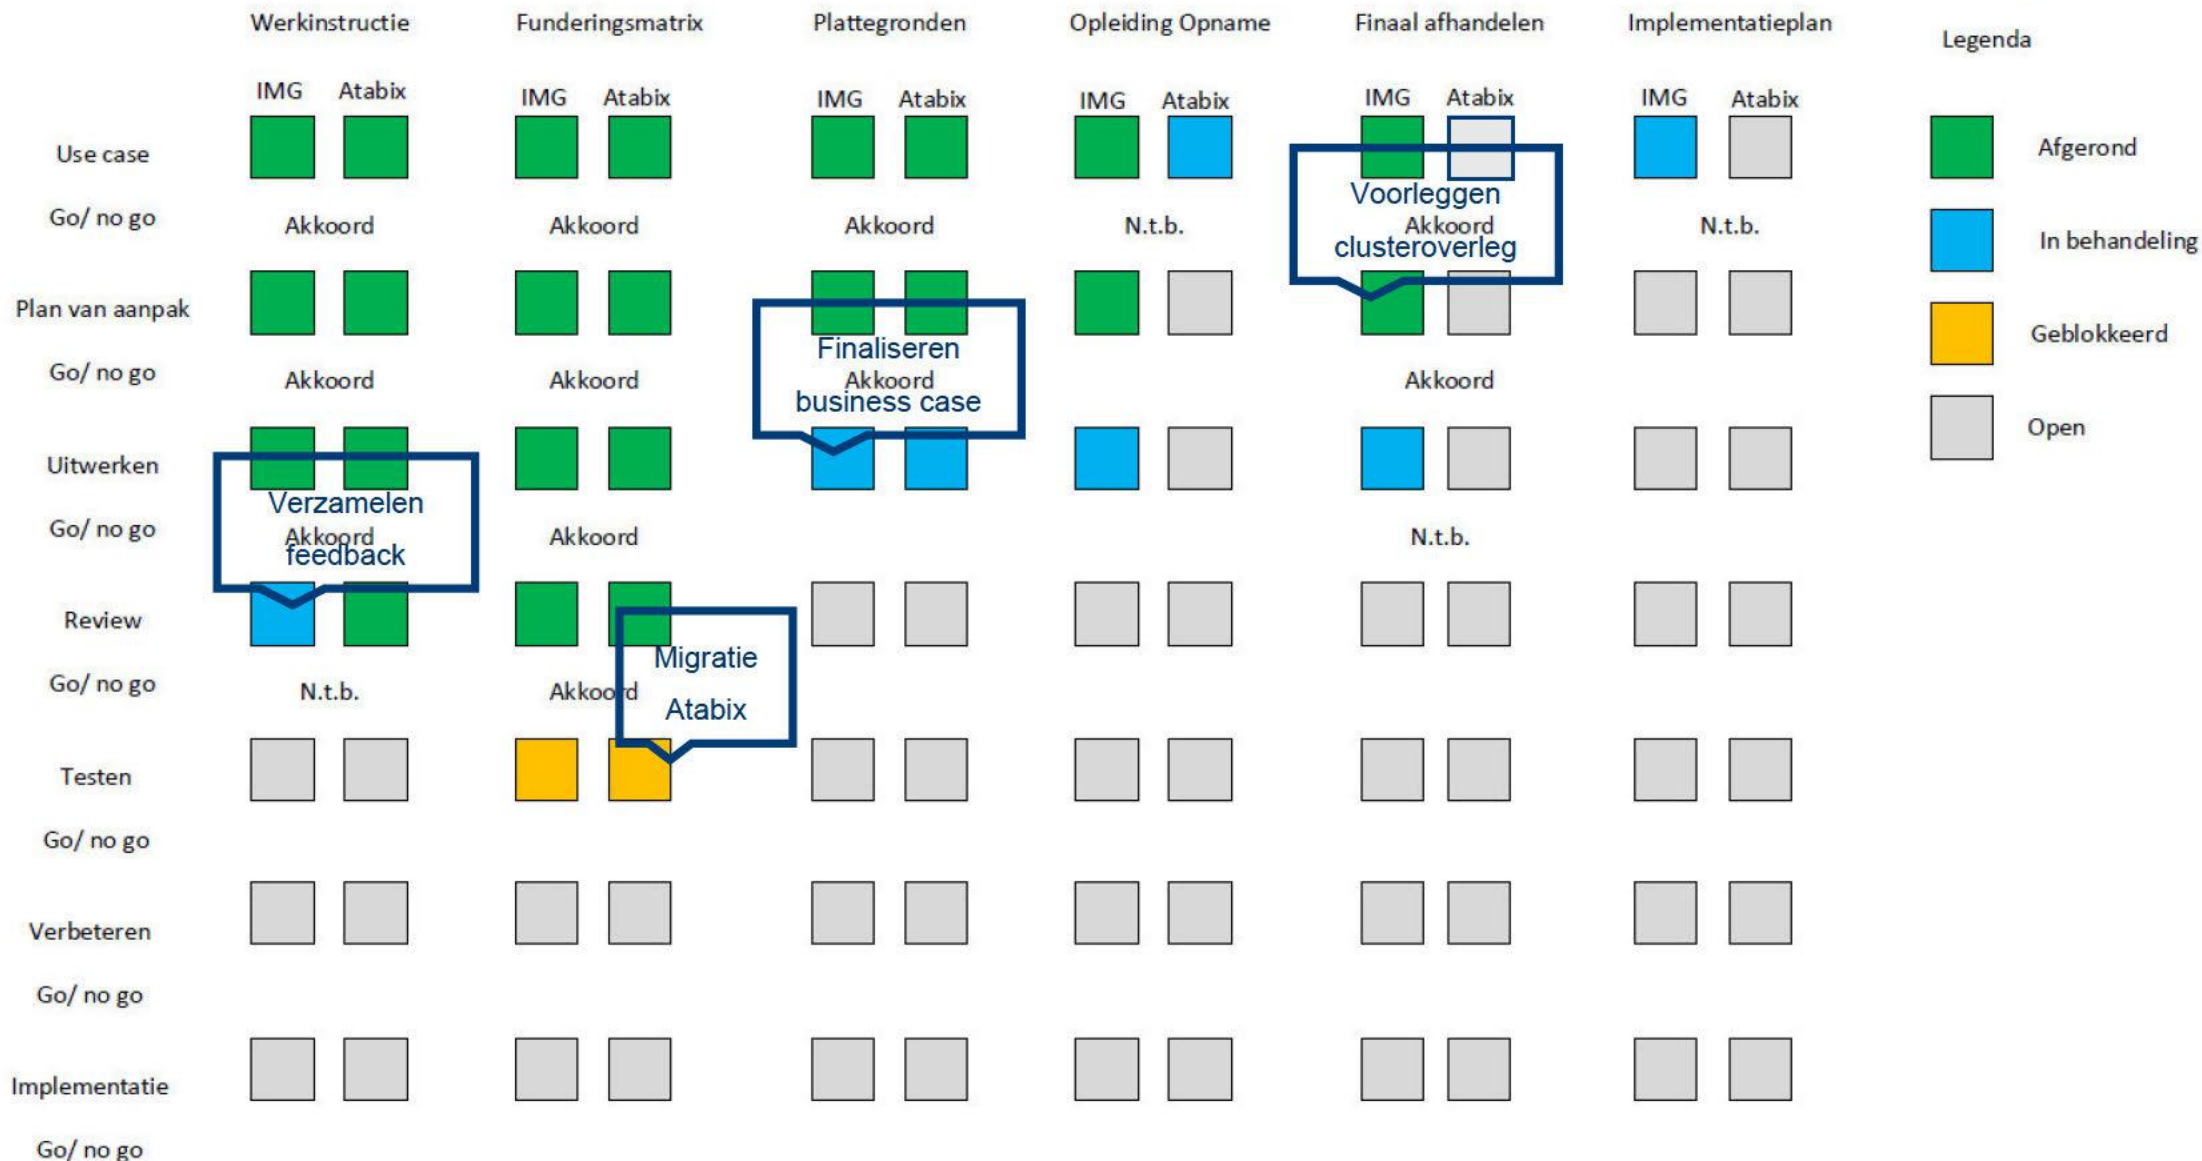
| | Werkinstructie | Funderingsmatrix | Plattegronden | Opleiding Opname | Finaal afhandelen | Implementatieplan |
|---|---|---|---|---|---|---|
| | IMG Atabix | IMG Atabix | IMG Atabix | IMG Atabix | IMG Atabix | IMG Atabix |
| Use case | | | | | | |
| Go/ no go | Akkoord | Akkoord | Akkoord | N.t.b. | Akkoord | N.t.b. |
| Plan van aanpak | | | | | | |
| Go/ no go | Akkoord | Akkoord | Akkoord | | Akkoord | |
| Uitwerken | | | | | | |
| Go/ no go | Akkoord | Akkoord | | | N.t.b. | |
| Review | | | | | | |
| Go/ no go | N.t.b. | Akkoord | | | | |
| Testen | | | | | | |
| Go/ no go | | | | | | |
| Verbeteren | | | | | | |
| Go/ no go | | | | | | |
| Implementatie | | | | | | |
| Go/ no go | | | | | | |

Voorleggen clusteroverleg

Finaliseren business case

Verzamelen feedback

Migratie Atabix

Legenda

Afgerond

In behandeling

Geblokkeerd

Open